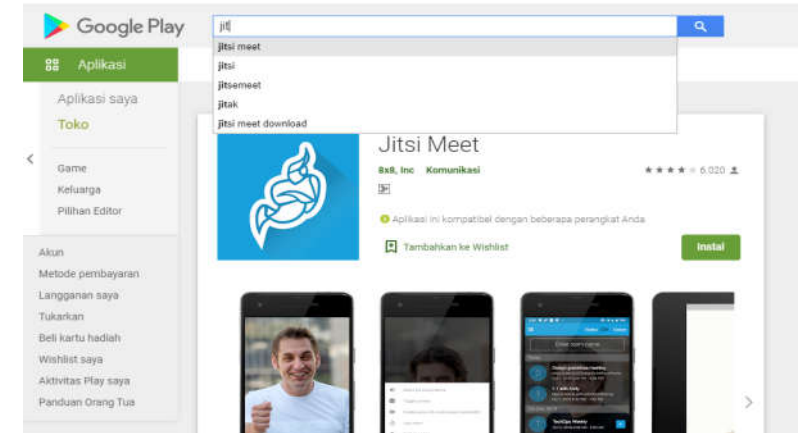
Google Play

jit|

jitsi meet
jitsi
jitsemeet
jitak
jitsi meet download

Aplikasi

Aplikasi saya
Toko

Game
Keluarga
Pilihan Editor

Akun
Metode pembayaran
Langganan saya
Tukarkan
Beli kartu hadiah
Wishlist saya
Aktivitas Play saya
Panduan Orang Tua

Jitsi Meet
8x8, Inc Komunikasi
★★★★ 6.020
Aplikasi ini kompatibel dengan beberapa perangkat Anda.
Tambahkan ke Wishlist
Instal